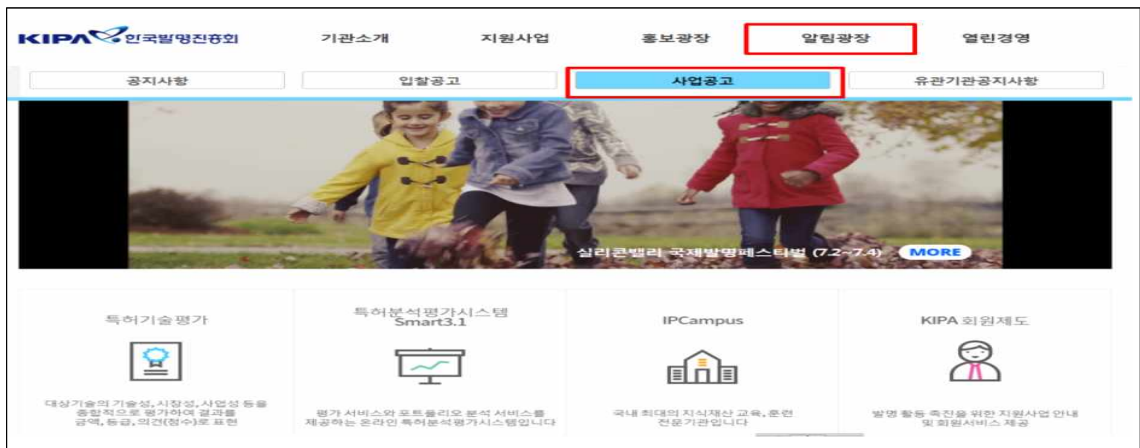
KIPA 한국발명진흥회

기관소개 지원사업 홍보광장 알림광장 열린경영

공지사항 입찰공고 사업공고 유관기관공지사항

실리콘밸리 국제발명페스티벌 (7.2~7.4) MORE

특허기술평가

대상기술의 기술성, 시장성, 사업성 등을 종합적으로 평가하여 결과를 금액, 등급, 의견(점수)로 표현

특허분석평가시스템 Smart3.1

평가 서비스와 포트폴리오 분석 서비스를 제공하는 온라인 특허분석평가시스템입니다

IPCampus

국내 최대의 지식재산 교육, 훈련 전문기관입니다

KIPA 회원제도

발명 활동 촉진을 위한 지원사업 안내 및 회원서비스 제공